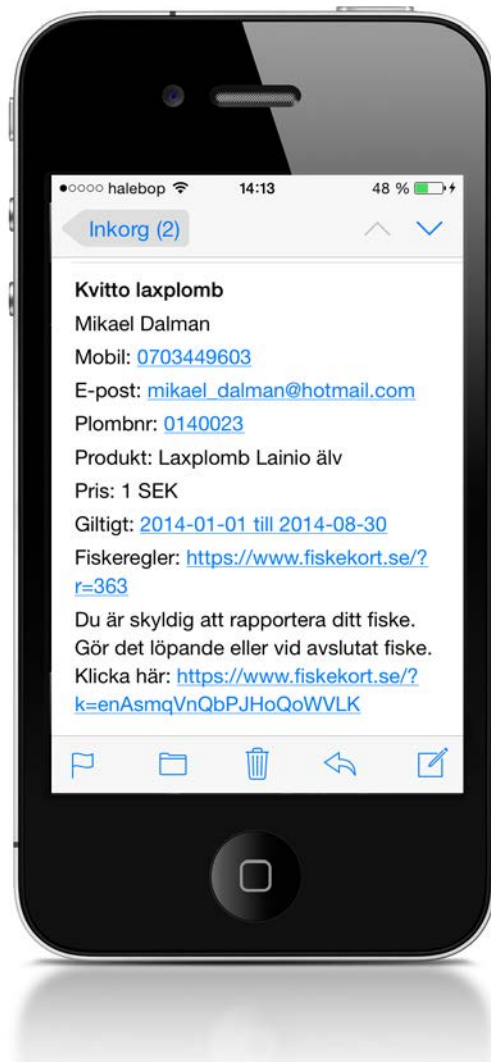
●○○○○ halebop 14:13 48 %

Inkorg (2)

Kvitto laxplomb

Mikael Dalman

Mobil: 0703449603

E-post: mikael_dalman@hotmail.com

Plombnr: 0140023

Produkt: Laxplomb Lainio älv

Pris: 1 SEK

Giltigt: 2014-01-01 till 2014-08-30

Fiskeregler: https://www.fiskekort.se/?r=363

Du är skyldig att rapportera ditt fiske. Gör det löpande eller vid avslutat fiske. Klicka här: https://www.fiskekort.se/?k=enAsmqVnQbPJHoQoWVLK